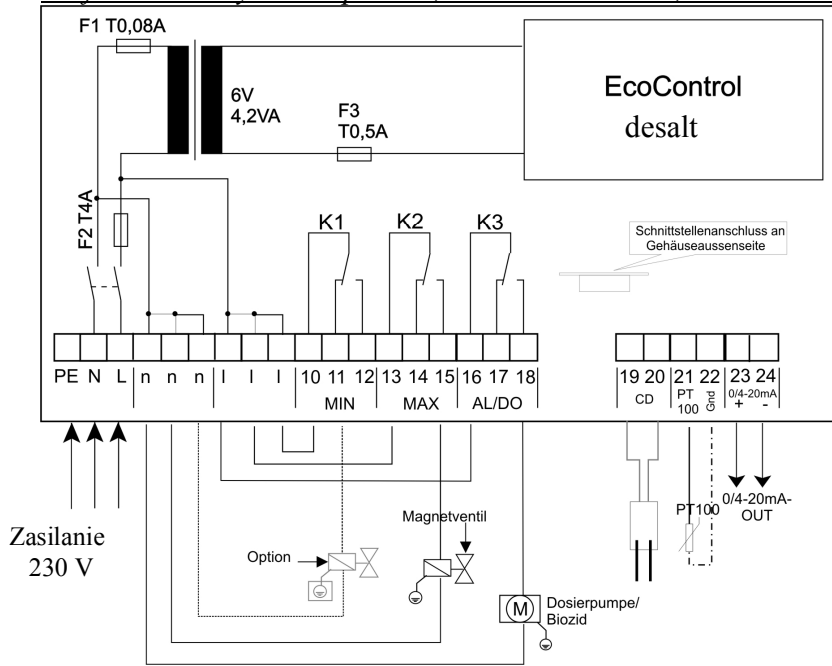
F1 T0,08A

6V
4,2VA

F3
T0,5A

EcoControl
desalt

F2 T4A

K1 K2 K3

Schnittstellenanschluss an Gehäuseaussenseite

PE N L n n n l l l 10 11 12 13 14 15 16 17 18

MIN MAX AL/DO

19 20 21 22 23 24
CD PT 100 Gnd 0/4-20mA + -

Zasilanie
230 V

Option

Magnetventil

M

Dosierpumpe/
Biozid

PT100

0/4-20mA-
OUT